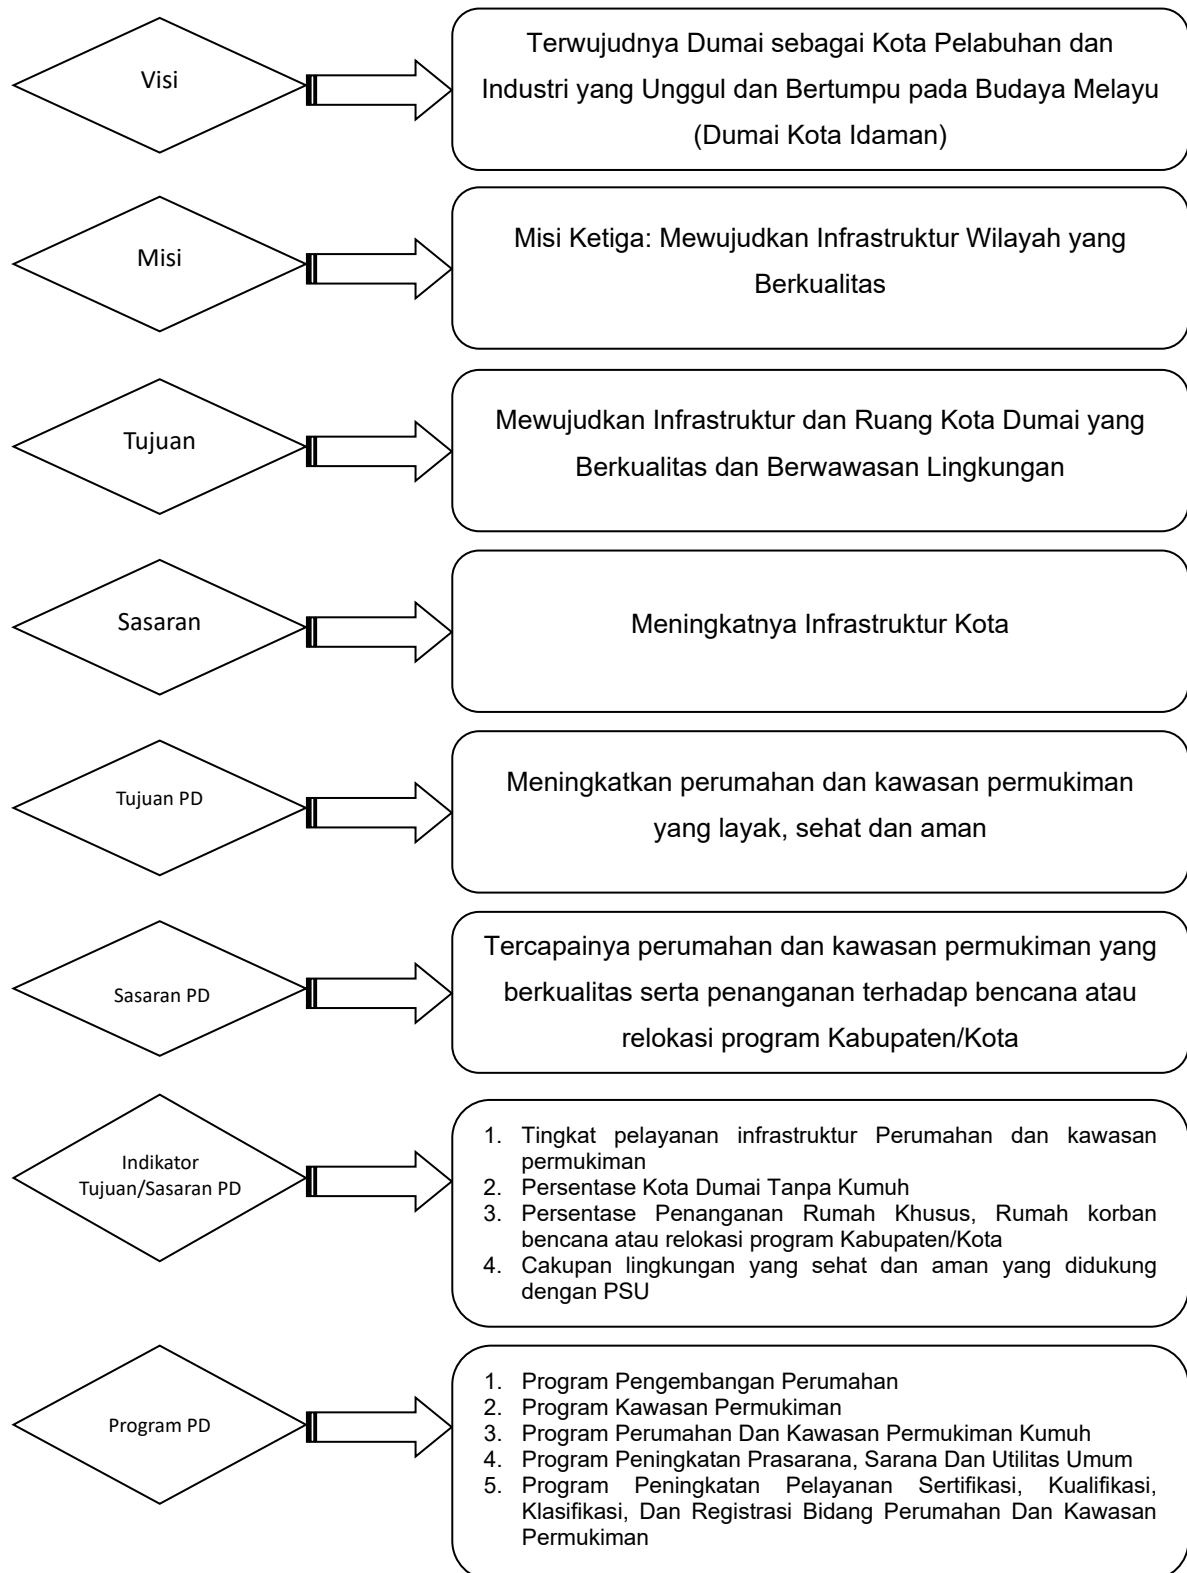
Visi

Terwujudnya Dumai sebagai Kota Pelabuhan dan Industri yang Unggul dan Bertumpu pada Budaya Melayu (Dumai Kota Idaman)

Misi

Misi Ketiga: Mewujudkan Infrastruktur Wilayah yang Berkualitas

Tujuan

Mewujudkan Infrastruktur dan Ruang Kota Dumai yang Berkualitas dan Berwawasan Lingkungan

Sasaran

Meningkatnya Infrastruktur Kota

Tujuan PD

Meningkatkan perumahan dan kawasan permukiman yang layak, sehat dan aman

Sasaran PD

Tercapainya perumahan dan kawasan permukiman yang berkualitas serta penanganan terhadap bencana atau relokasi program Kabupaten/Kota

Indikator Tujuan/Sasaran PD

1. Tingkat pelayanan infrastruktur Perumahan dan kawasan permukiman
2. Persentase Kota Dumai Tanpa Kumuh
3. Persentase Penanganan Rumah Khusus, Rumah korban bencana atau relokasi program Kabupaten/Kota
4. Cakupan lingkungan yang sehat dan aman yang didukung dengan PSU

Program PD

1. Program Pengembangan Perumahan
2. Program Kawasan Permukiman
3. Program Perumahan Dan Kawasan Permukiman Kumuh
4. Program Peningkatan Prasarana, Sarana Dan Utilitas Umum
5. Program Peningkatan Pelayanan Sertifikasi, Kualifikasi, Klasifikasi, Dan Registrasi Bidang Perumahan Dan Kawasan Permukiman